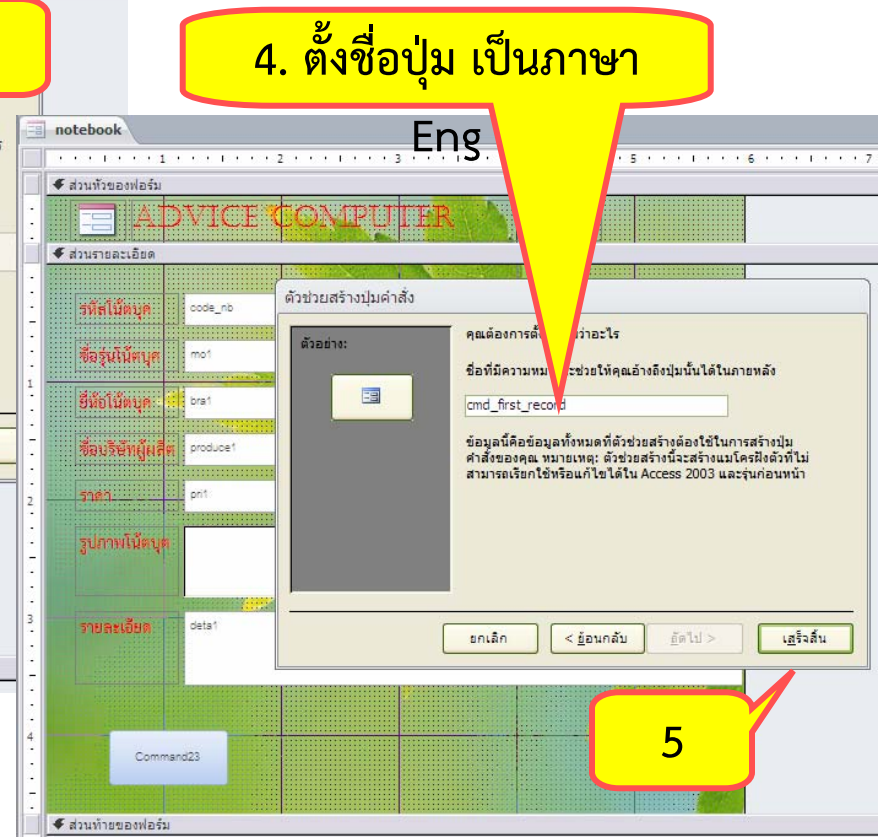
4. ตั้งชื่อปุ่ม เป็นภาษา Eng

notebook

1 2 3 5 6 7

ส่วนหัวของฟอร์ม

ADVICE COMPUTER

ส่วนรายละเอียด

รหัสโน้ตบุค code_nb

ชื่อรุ่นโน้ตบุค mo1

ยี่ห้อโน้ตบุค bra1

ชื่อบริษัทผู้ผลิต produce1

ราคา pri1

รูปภาพโน้ตบุค

รายละเอียด deta1

Command23

ส่วนท้ายของฟอร์ม

ตัวช่วยสร้างปุ่มคำสั่ง

ตัวอย่าง:

คุณต้องการตั้ง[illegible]ว่าอะไร

ชื่อที่มีความหม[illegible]ะช่วยให้คุณอ้างถึงปุ่มนั้นได้ในภายหลัง

cmd_first_record

ข้อมูลนี้คือข้อมูลทั้งหมดที่ตัวช่วยสร้างต้องใช้ในการสร้างปุ่มคำสั่งของคุณ หมายเหตุ: ตัวช่วยสร้างนี้จะสร้างแมโครฝังตัวที่ไม่สามารถเรียกใช้หรือแก้ไขได้ใน Access 2003 และรุ่นก่อนหน้า

ยกเลิก

< ย้อนกลับ

ถัดไป >

เสร็จสิ้น

5